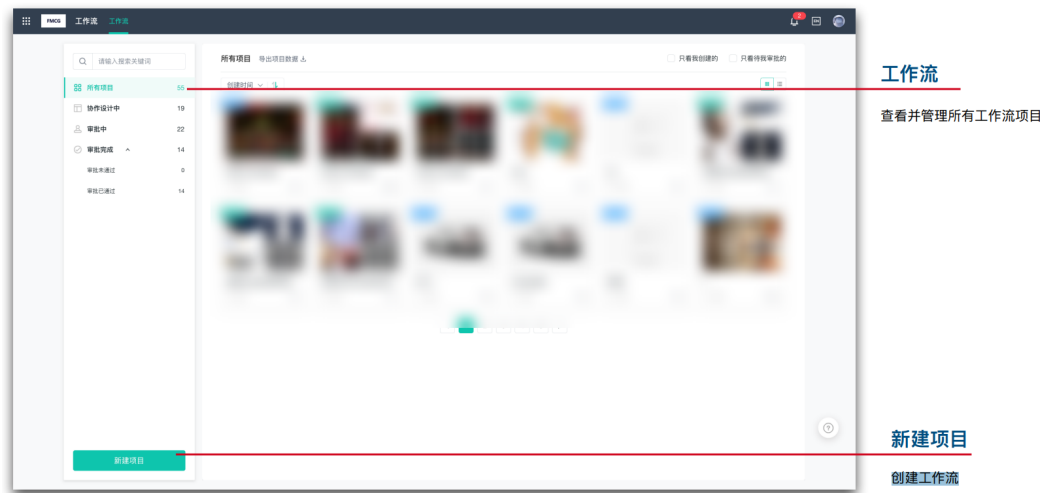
FMCG 工作流 工作流

请输入搜索关键词

所有项目 55
协作设计中 19
审批中 22
审批完成 14
审批未通过 0
审批已通过 14

新建项目

所有项目 导出项目数据
只看我创建的 只看待我审批的
创建时间

工作流
查看并管理所有工作流项目

新建项目
创建工作流